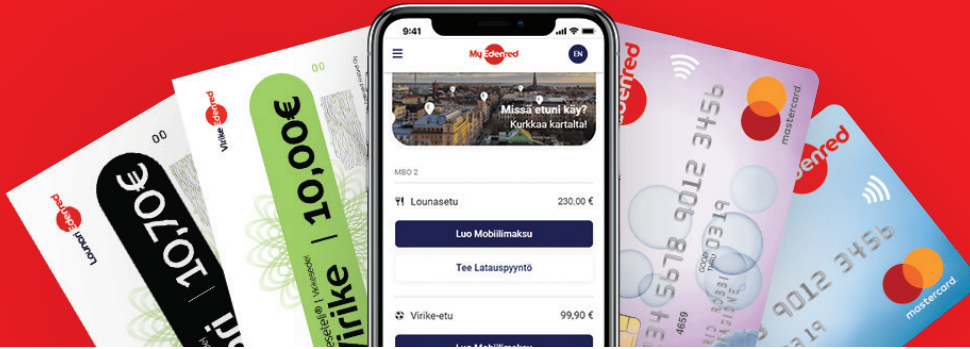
9:41

My Edenred

EN

Missä etuni käy?
Kurkkaa kartalta!

MBO 2

Lounasetu 230,00 €

Luo Mobiilimaksu

Tee Latauspyyntö

Virike-etu 99,90 €

Luo Mobiilimaksu

Edenred

Lounari

10,70€

00

Edenred

Virike Edenred

10,00€

Virike

Edenred

mastercard

1234 5678 9012 3456

mastercard